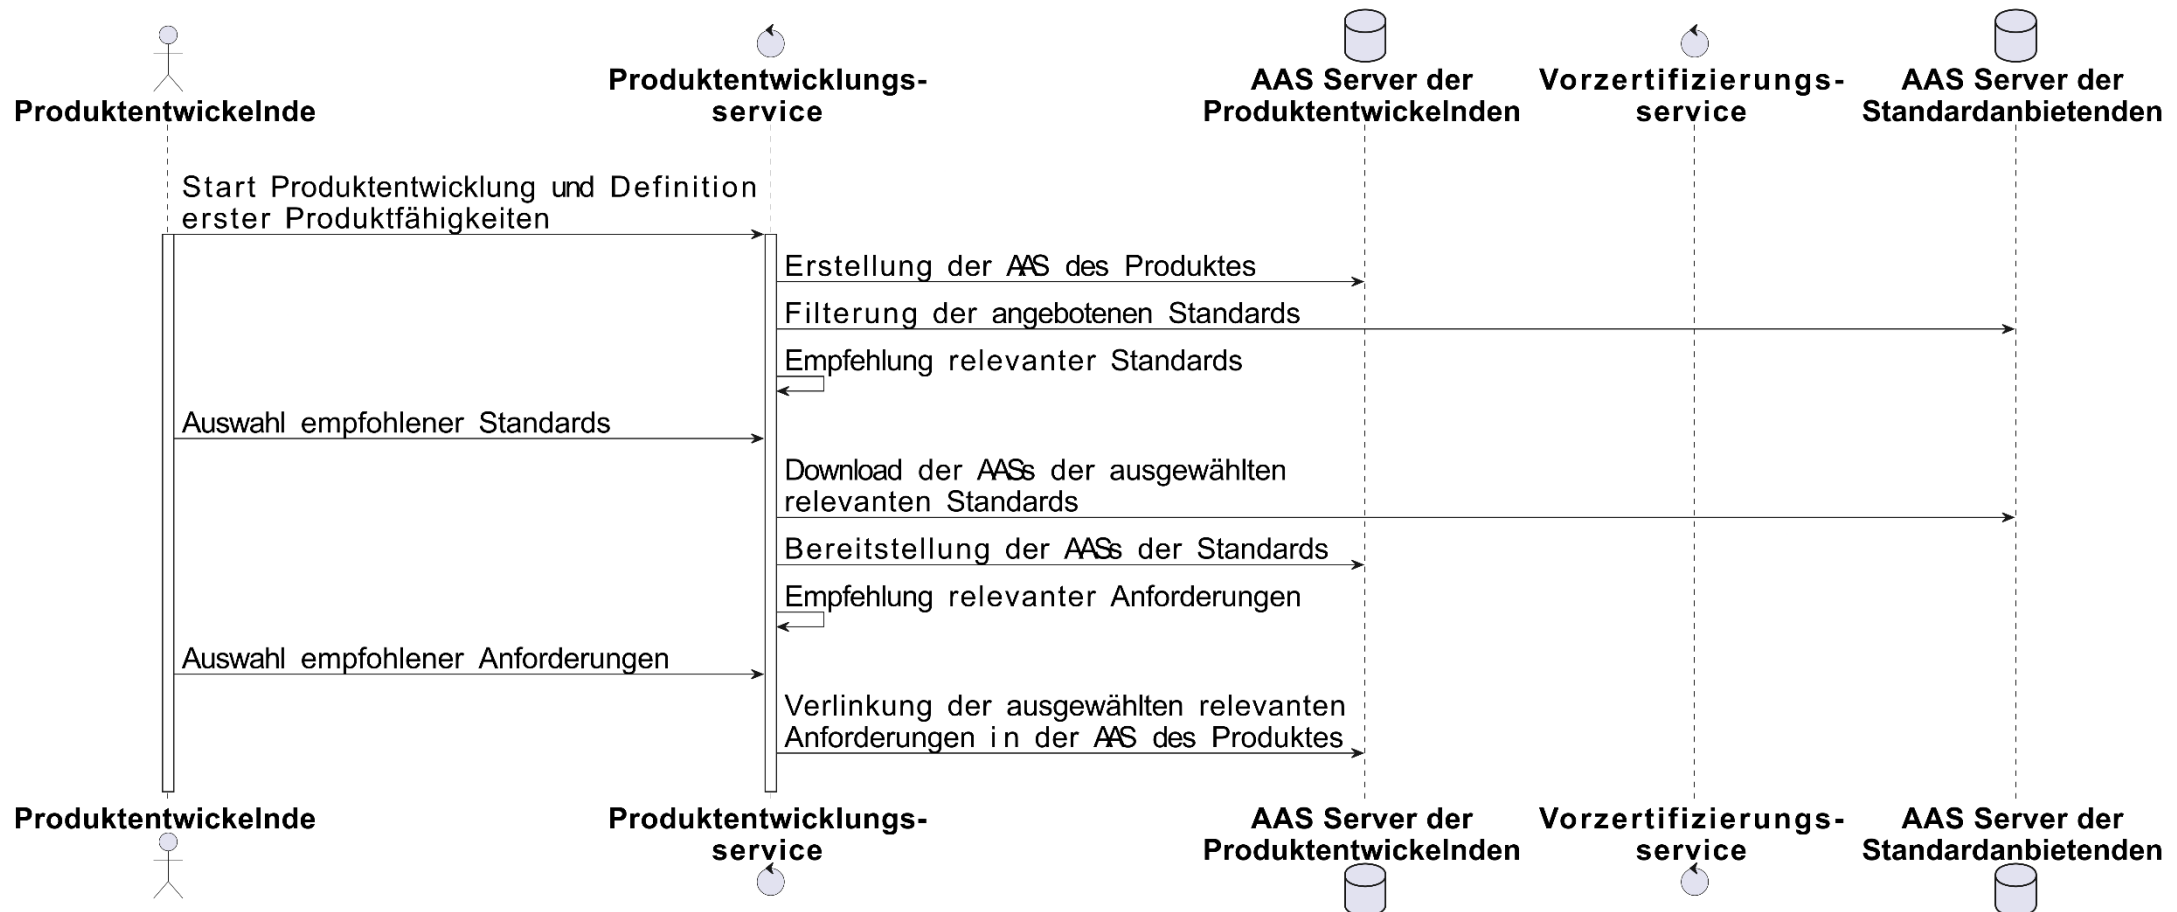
Produktentwickelnde

Produktentwicklungsservice

AAS Server der Produktentwickelnden

Vorzertifizierungsservice

AAS Server der Standardanbietenden

Start Produktentwicklung und Definition erster Produktfähigkeiten

Erstellung der AAS des Produktes

Filterung der angebotenen Standards

Empfehlung relevanter Standards

Auswahl empfohlener Standards

Download der AASs der ausgewählten relevanten Standards

Bereitstellung der AASs der Standards

Empfehlung relevanter Anforderungen

Auswahl empfohlener Anforderungen

Verlinkung der ausgewählten relevanten Anforderungen in der AAS des Produktes

Produktentwickelnde

Produktentwicklungsservice

AAS Server der Produktentwickelnden

Vorzertifizierungsservice

AAS Server der Standardanbietenden